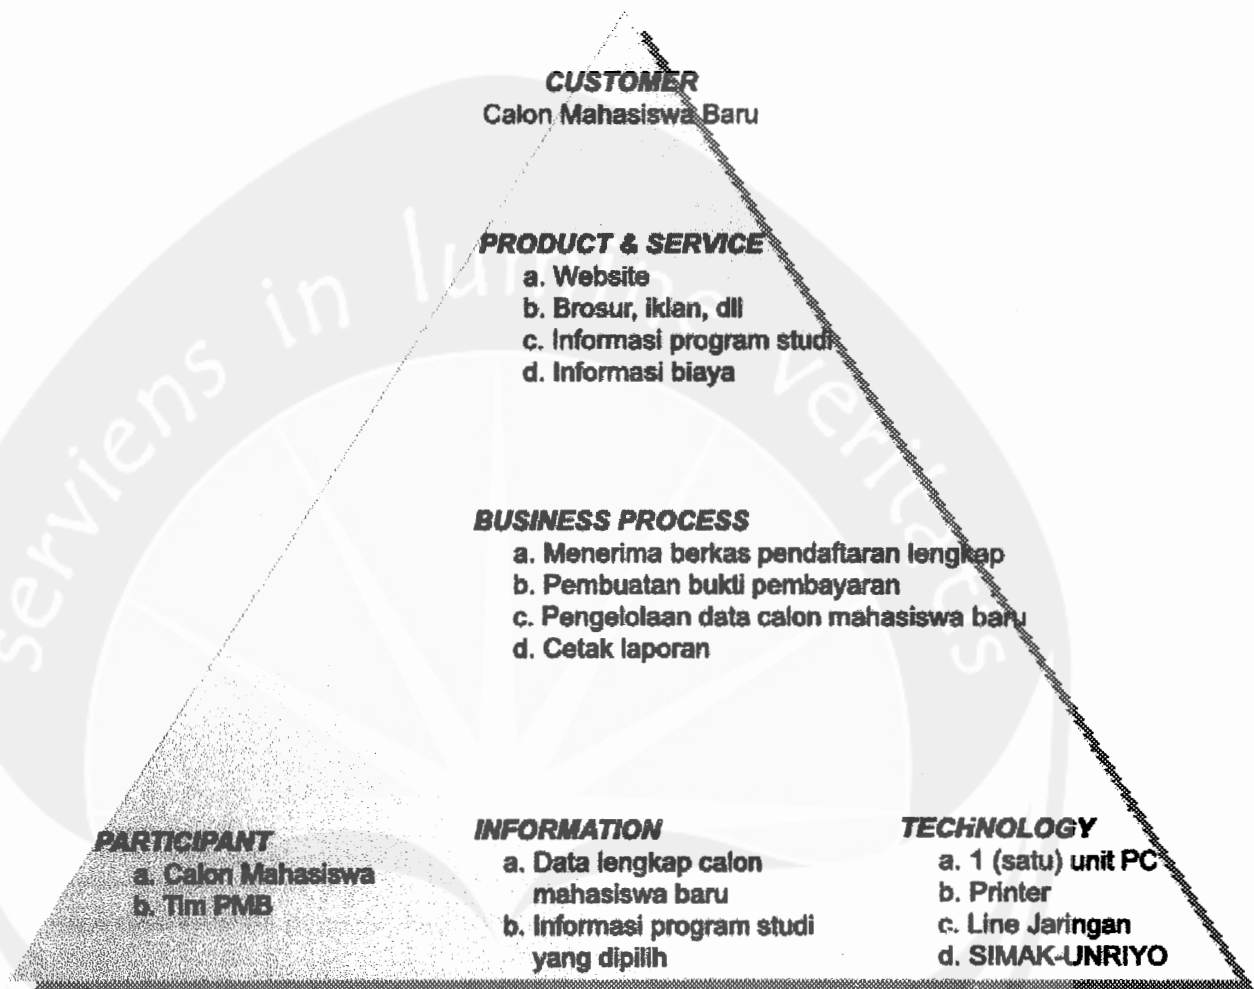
CUSTOMER
Calon Mahasiswa Baru

PRODUCT & SERVICE
a. Website
b. Brosur, iklan, dll
c. Informasi program studi
d. Informasi biaya

BUSINESS PROCESS
a. Menerima berkas pendaftaran lengkap
b. Pembuatan bukti pembayaran
c. Pengelolaan data calon mahasiswa baru
d. Cetak laporan

PARTICIPANT
a. Calon Mahasiswa
b. Tim PMB

INFORMATION
a. Data lengkap calon mahasiswa baru
b. Informasi program studi yang dipilih

TECHNOLOGY
a. 1 (satu) unit PC
b. Printer
c. Line Jaringan
d. SIMAK-UNRIYO